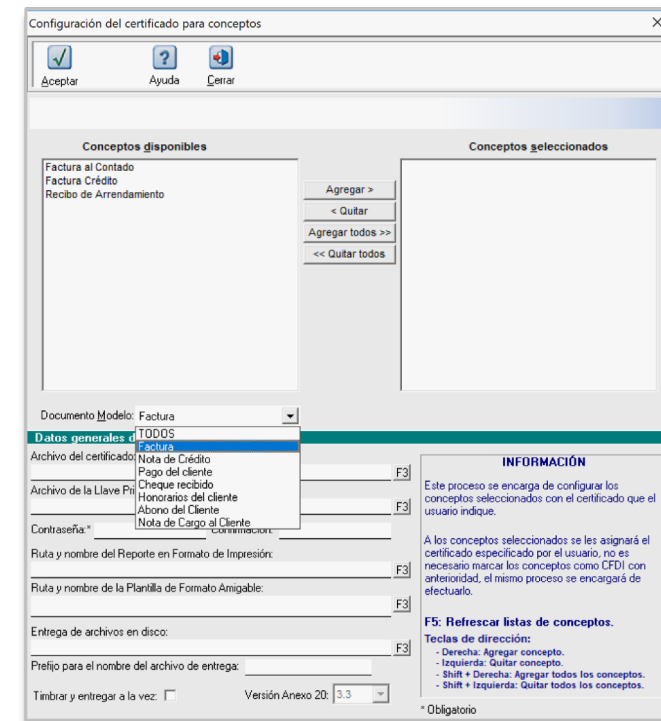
Configuración del certificado para conceptos

Aceptar
Ayuda
Cerrar

Conceptos disponibles
Factura al Contado
Factura Crédito
Recibo de Arrendamiento

Conceptos seleccionados

Agregar >
< Quitar
Agregar todos >>
<< Quitar todos

Documento Modelo: Factura
TODOS
Factura
Nota de Crédito
Pago del cliente
Cheque recibido
Honorarios del cliente
Abono del Cliente
Nota de Cargo al Cliente

Datos generales d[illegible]
Archivo del certificado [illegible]
F3
Archivo de la Llave Pri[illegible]
F3
Contraseña:*
Confirmación:
Ruta y nombre del Reporte en Formato de Impresión:
F3
Ruta y nombre de la Plantilla de Formato Amigable:
F3
Entrega de archivos en disco:
F3
Prefijo para el nombre del archivo de entrega:
Timbrar y entregar a la vez:
Versión Anexo 20: 3.3

INFORMACIÓN
Este proceso se encarga de configurar los conceptos seleccionados con el certificado que el usuario indique.

A los conceptos seleccionados se les asignará el certificado especificado por el usuario, no es necesario marcar los conceptos como CFDI con anterioridad, el mismo proceso se encargará de efectuarlo.

F5: Refrescar listas de conceptos.
Teclas de dirección:
- Derecha: Agregar concepto.
- Izquierda: Quitar concepto.
- Shift + Derecha: Agregar todos los conceptos.
- Shift + Izquierda: Quitar todos los conceptos.

* Obligatorio